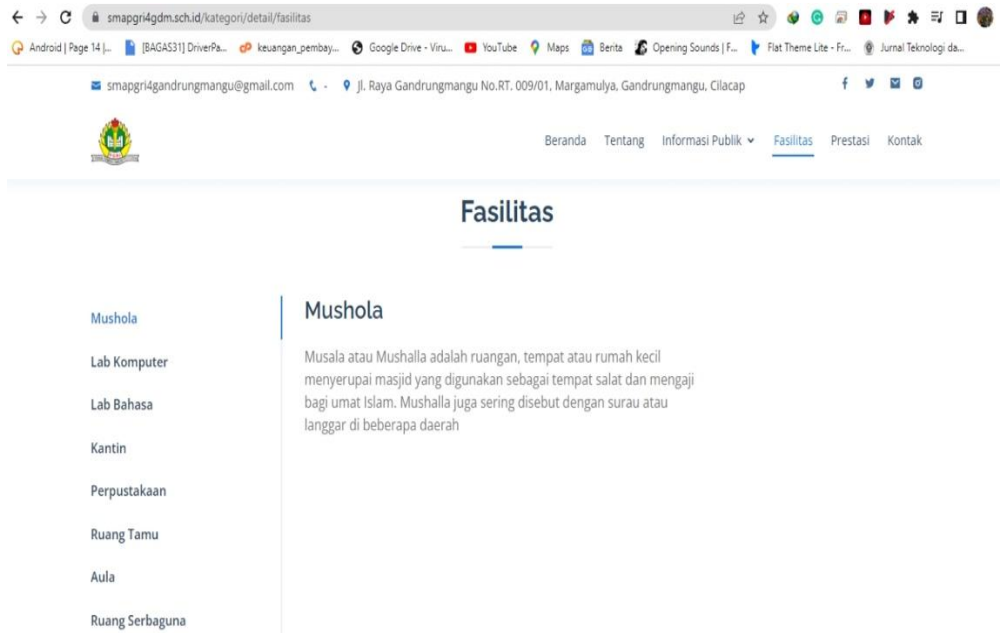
smapgri4gdm.sch.id/kategori/detail/fasilitas

Android | Page 14 |... [BAGAS31] DriverPa... keuangan_pembay... Google Drive - Viru... YouTube Maps Berita Opening Sounds | F... Flat Theme Lite - Fr... Jurnal Teknologi da...

smapgri4gandrungmangu@gmail.com - Jl. Raya Gandrungmangu No.RT. 009/01, Margamulya, Gandrungmangu, Cilacap

Beranda Tentang Informasi Publik Fasilitas Prestasi Kontak

Fasilitas

Mushola
Lab Komputer
Lab Bahasa
Kantin
Perpustakaan
Ruang Tamu
Aula
Ruang Serbaguna

Mushola

Musala atau Mushalla adalah ruangan, tempat atau rumah kecil menyerupai masjid yang digunakan sebagai tempat salat dan mengaji bagi umat Islam. Mushalla juga sering disebut dengan surau atau langgar di beberapa daerah